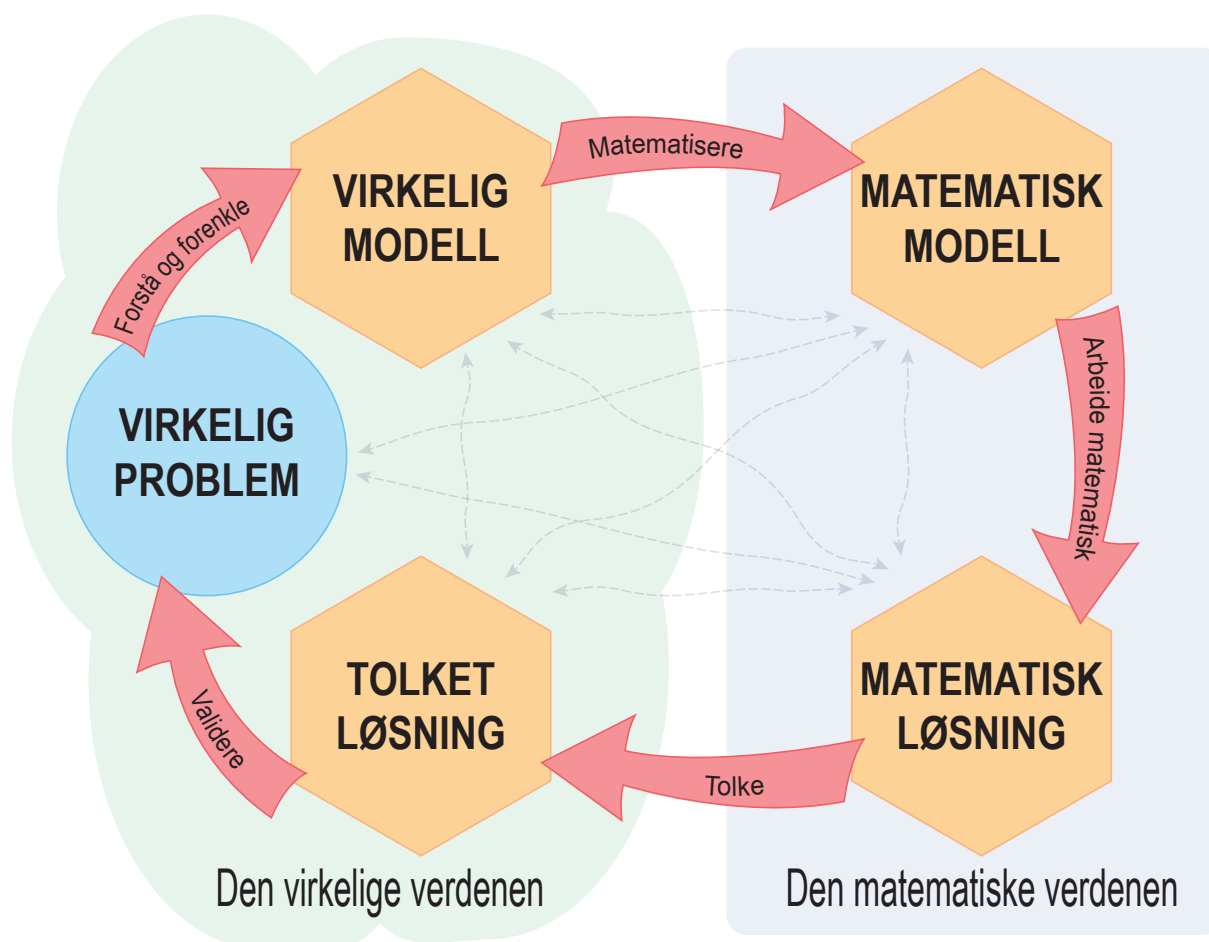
Forstå og forenkle

VIRKELIG MODELL

Matematisere

MATEMATISK MODELL

VIRKELIG PROBLEM

Arbeide matematisk

TOLKET LØSNING

MATEMATISK LØSNING

Validere

Tolke

Den virkelige verdenen

Den matematiske verdenen